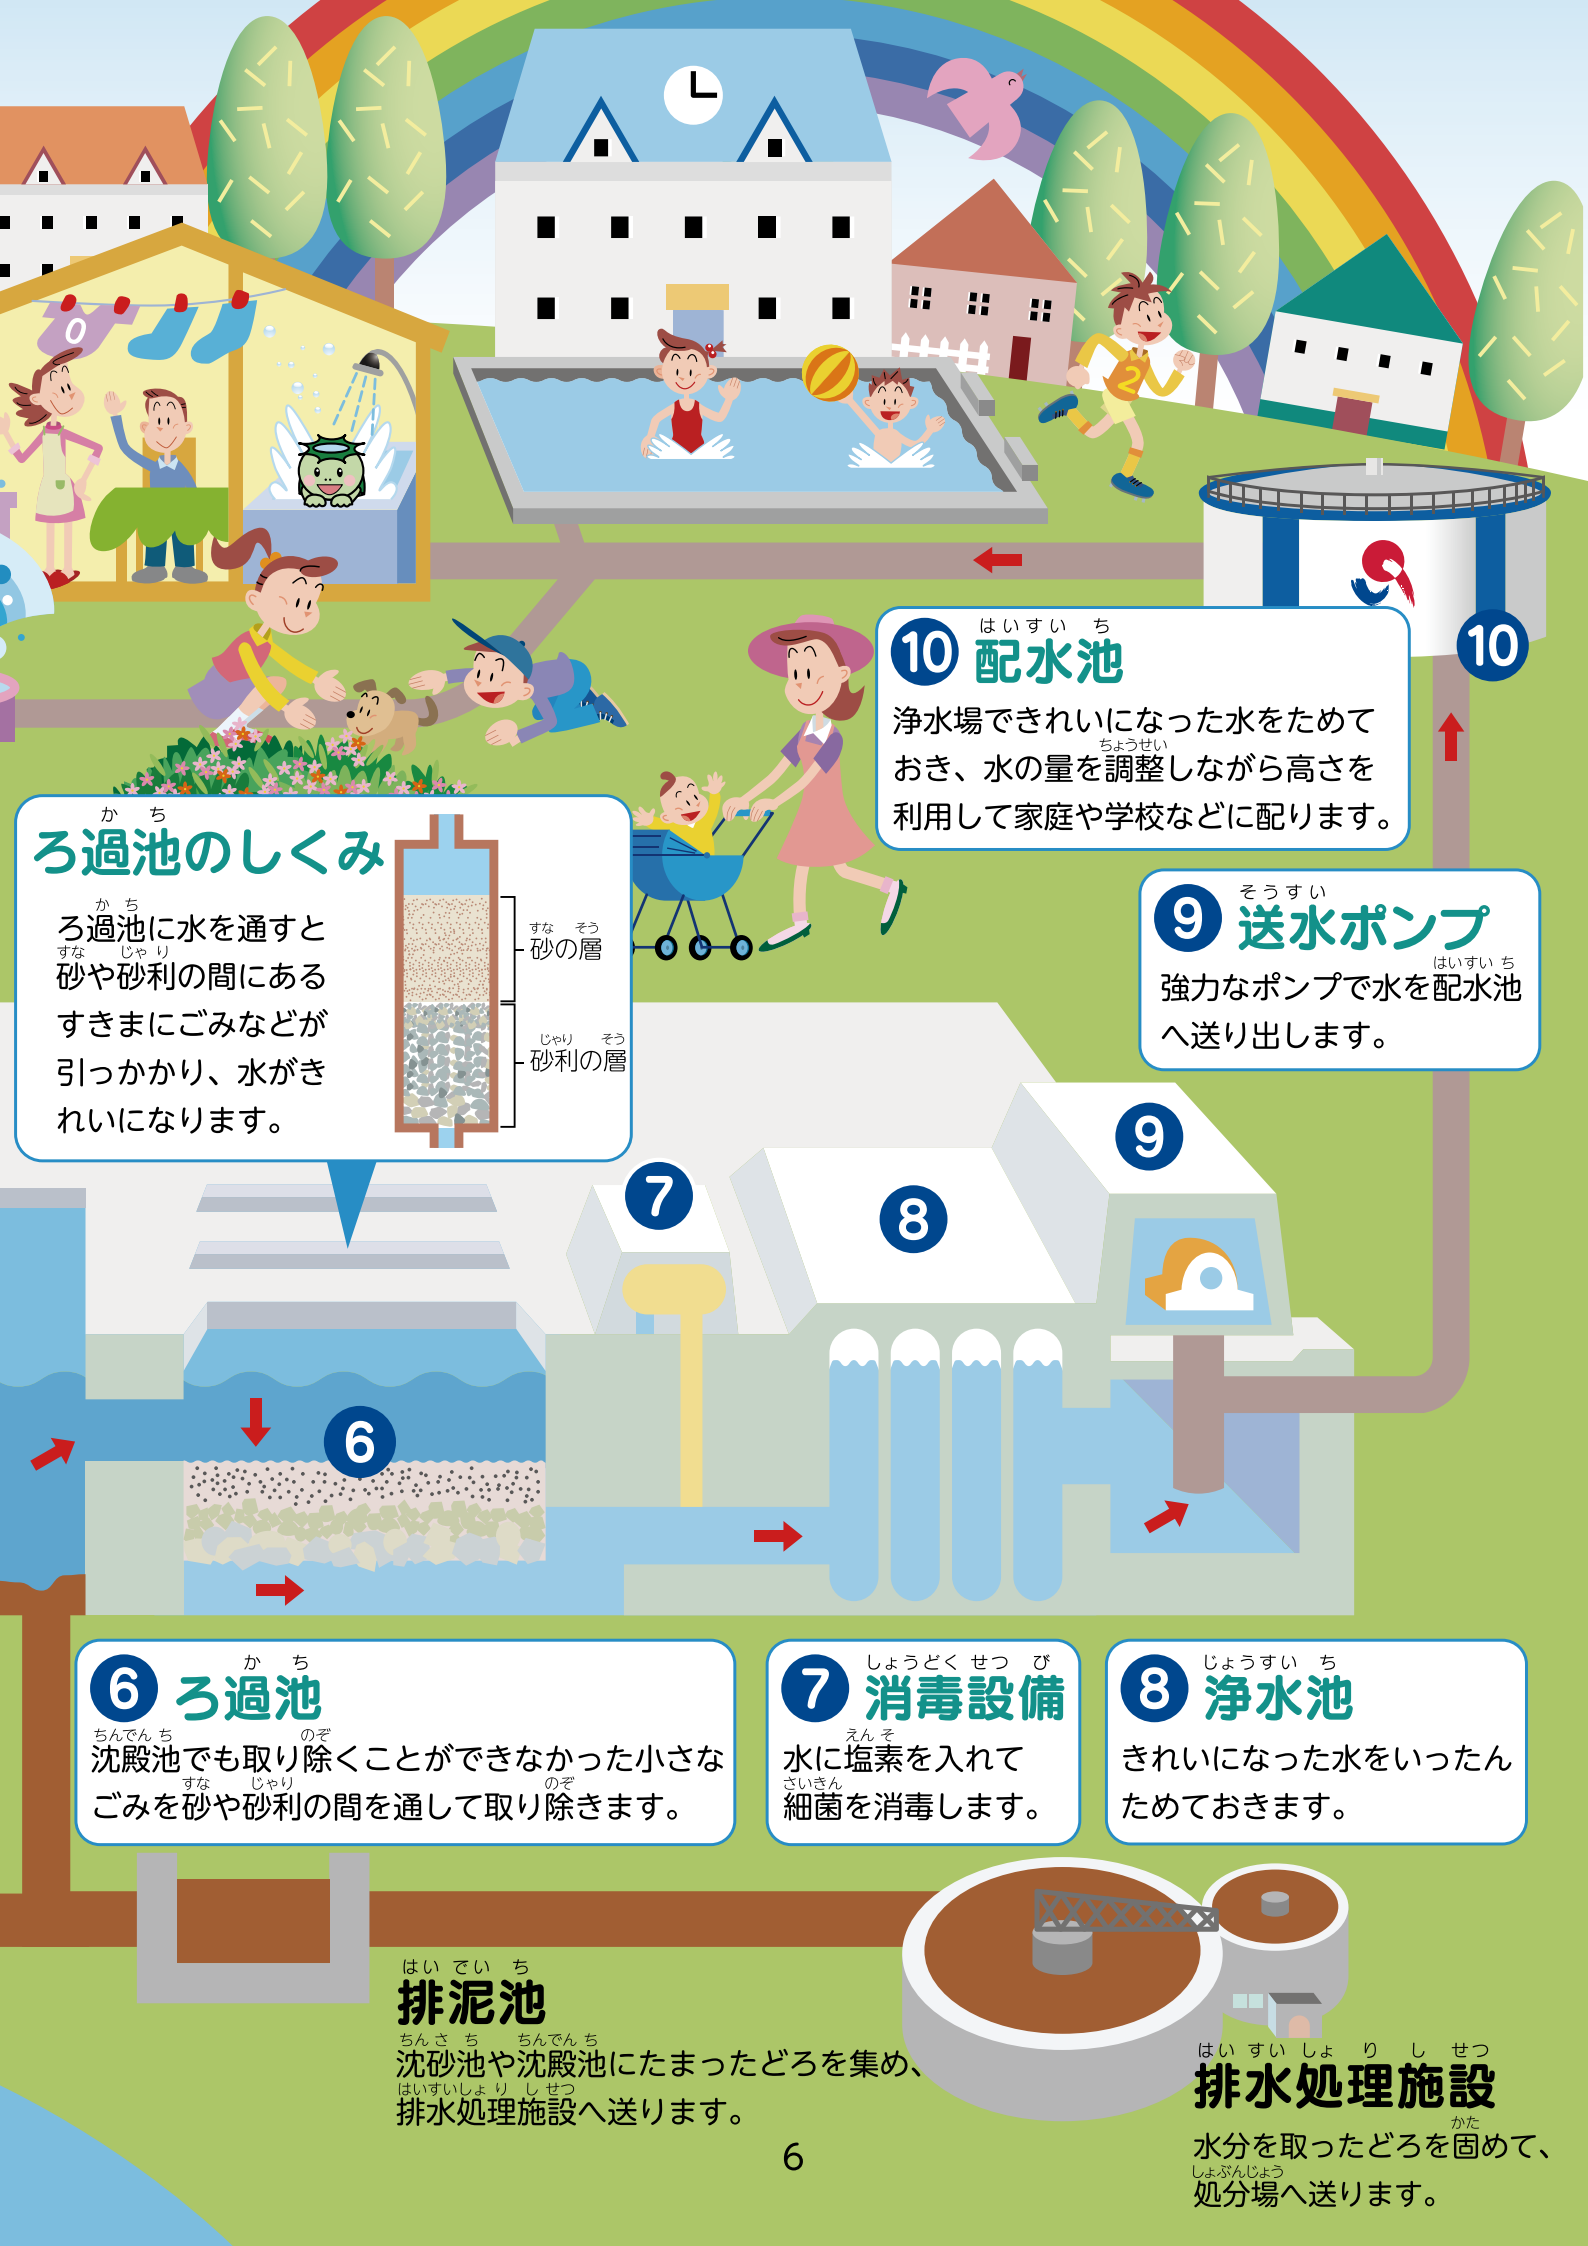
10 配水池
浄水場できれいになった水をためておき、水の量を調整しながら高さを利用して家庭や学校などに配ります。

10

9 送水ポンプ
強力なポンプで水を配水池へ送り出します。

ろ過池のしくみ
ろ過池に水を通すと砂や砂利の間にあるすきまにごみなどが引っかかり、水がきれいになります。

砂の層
砂利の層

7
8
9
6

6 ろ過池
沈殿池でも取り除くことができなかった小さなごみを砂や砂利の間を通して取り除きます。

7 消毒設備
水に塩素を入れて細菌を消毒します。

8 浄水池
きれいになった水をいったんためておきます。

排泥池
沈砂池や沈殿池にたまったどろを集め、排水処理施設へ送ります。

排水処理施設
水分を取ったどろを固めて、処分場へ送ります。

6